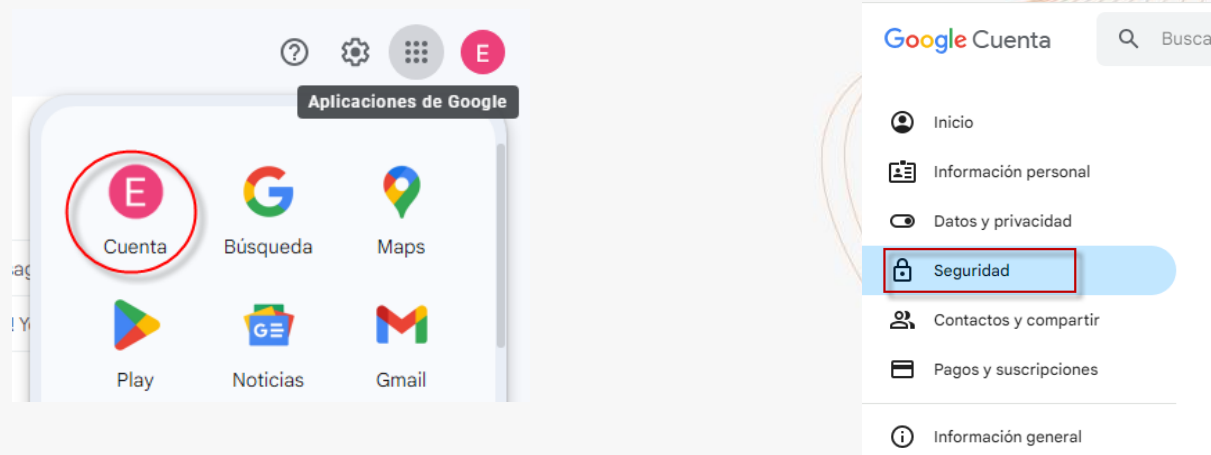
E

Aplicaciones de Google

E
Cuenta

Búsqueda

Maps

Play

Noticias

Gmail

Google Cuenta

Busca

Inicio

Información personal

Datos y privacidad

Seguridad

Contactos y compartir

Pagos y suscripciones

Información general